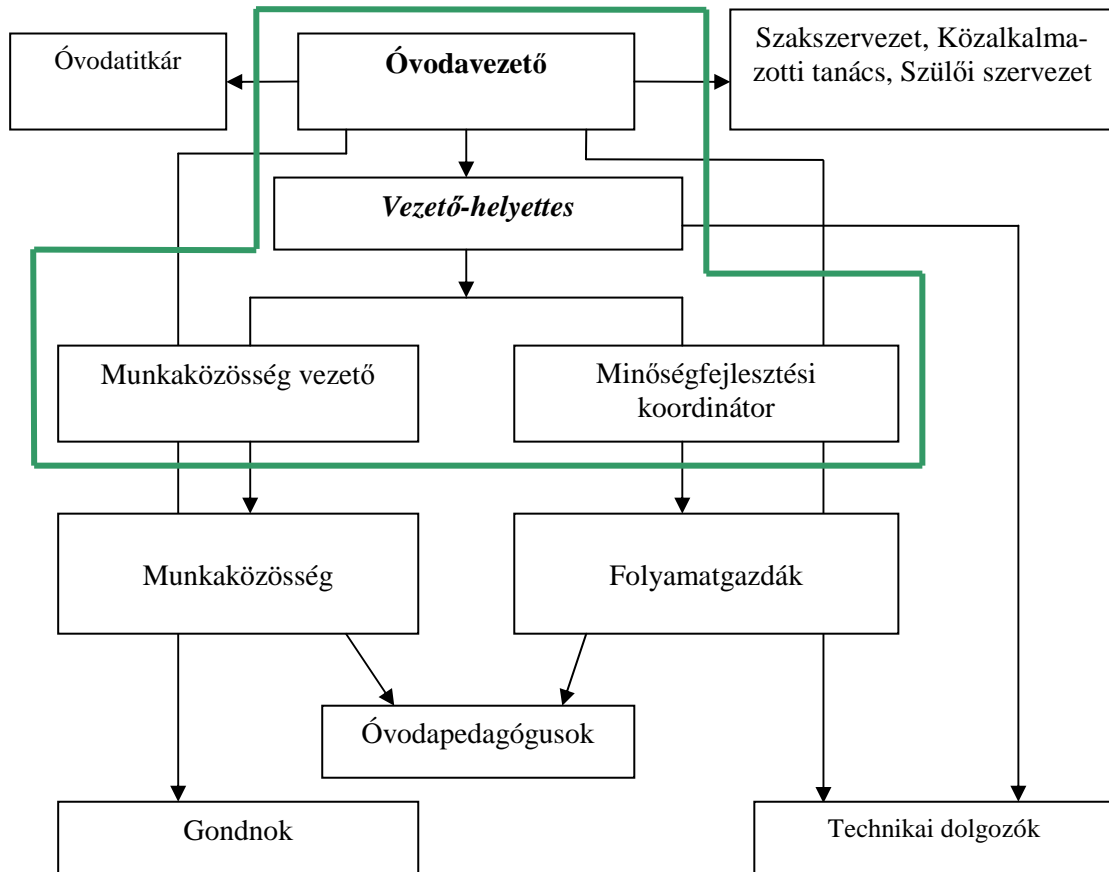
Óvodatitkár

Óvodavezető

Szakszervezet, Közalkalmazotti tanács, Szülői szervezet

Vezető-helyettes

Munkaközösség vezető

Minőségfejlesztési koordinátor

Munkaközösség

Folyamatgazdák

Óvodapedagógusok

Gondnok

Technikai dolgozók